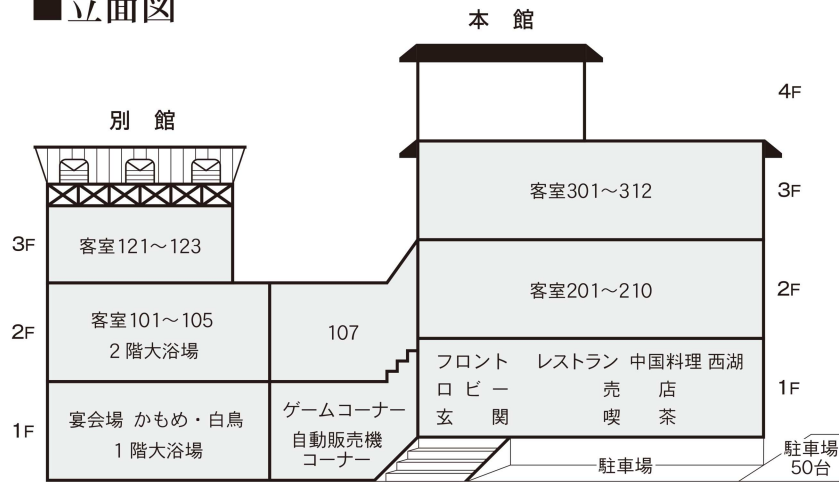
■立面図

本 館

別 館

4F

客室301～312

3F

3F

客室121～123

客室201～210

2F

2F

客室101～105
2階大浴場

107

フロント ロビー 玄関

レストラン 中国料理 西湖
売店
喫茶

1F

1F

宴会場 かもめ・白鳥
1階大浴場

ゲームコーナー
自動販売機コーナー

駐車場

駐車場 50台